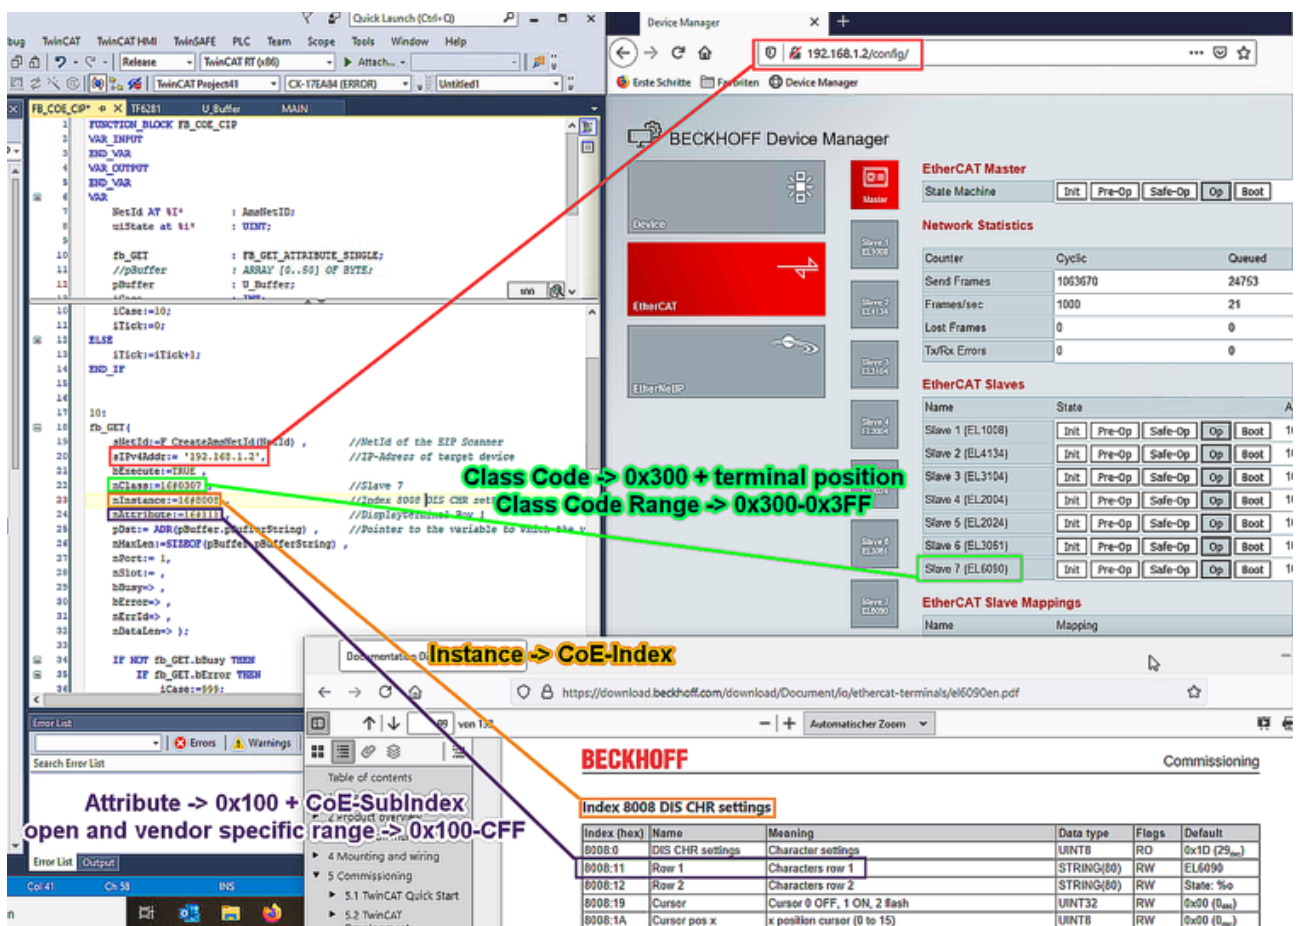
Quick Launch (Ctrl+Q)
bug TwinCAT TwinCAT HMI TwinSAFE PLC Team Scope Tools Window Help
Release TwinCAT RT (x86) Attach...
TwinCAT Project41 CX-17EA84 (ERROR) Untitled1
FB_COE_CIP* TF6281 U_Buffer MAIN

1 FUNCTION_BLOCK FB_COE_CIP
2 VAR_INPUT
3 END_VAR
4 VAR_OUTPUT
5 END_VAR
6 VAR
7 NetId AT %I* : AmsNetID;
8 uiState at %I* : UINT;
9
10 fb_GET : FB_GET_ATTRIBUTE_SINGLE;
11 //pBuffer : ARRAY [0..50] OF BYTE;
12 pBuffer : U_Buffer;

10 iCase:=10;
11 iTick:=0;
12 ELSE
13 iTick:=iTick+1;
14 END_IF
15
16
17 10:
18 fb_GET(
19 sNetId:=F_CreateAmsNetId(NetId) , //NetId of the EIP Scanner
20 sIPv4Addr:= '192.168.1.2', //IP-Adress of target device
21 bExecute:=TRUE ,
22 nClass:=16#0307 , //Slave 7
23 nInstance:=16#8008 , //Index 8008 DIS CHR sett
24 nAttribute:=16#11 , //DisplayTerminal Row 1
25 pDst:= ADR(pBuffer.pBufferString) , //Pointer to the variable to which the v
26 nMaxLen:=SIZEOF(pBuffer.pBufferString) ,
27 nPort:= 1,
28 nSlot:= ,
29 bBusy=> ,
30 bError=> ,
31 nErrId=> ,
32 nDataLen=> );
33
34 IF NOT fb_GET.bBusy THEN
35 IF fb_GET.bError THEN
36 iCase:=999;

Error List
Errors Warnings
Search Error List
Error List Output
Col 41 Ch 58 INS

Device Manager
192.168.1.2/config/
Erste Schritte Favoriten Device Manager
BECKHOFF Device Manager
Device
EtherCAT
EtherNetIP
Master
Slave 1 EL1008
Slave 2 EL4134
Slave 3 EL3104
Slave 4 EL2004
Slave 6 EL3051
Slave 7 EL6090

EtherCAT Master
State Machine Init Pre-Op Safe-Op Op Boot

Network Statistics
| Counter | Cyclic | Queued |
|---|---|---|
| Send Frames | 1063670 | 24753 |
| Frames/sec | 1000 | 21 |
| Lost Frames | 0 | 0 |
| Tx/Rx Errors | 0 | 0 |

EtherCAT Slaves
| Name | State |
|---|---|
| Slave 1 (EL1008) | Init Pre-Op Safe-Op Op Boot |
| Slave 2 (EL4134) | Init Pre-Op Safe-Op Op Boot |
| Slave 3 (EL3104) | Init Pre-Op Safe-Op Op Boot |
| Slave 4 (EL2004) | Init Pre-Op Safe-Op Op Boot |
| Slave 5 (EL2024) | Init Pre-Op Safe-Op Op Boot |
| Slave 6 (EL3051) | Init Pre-Op Safe-Op Op Boot |
| Slave 7 (EL6090) | Init Pre-Op Safe-Op Op Boot |

EtherCAT Slave Mappings
Name Mapping

Class Code -> 0x300 + terminal position
Class Code Range -> 0x300-0x3FF

Documentation
Instance -> CoE-Index
https://download.beckhoff.com/download/Document/io/ethercat-terminals/el6090en.pdf
89 von 13
Automatischer Zoom
Table of contents
2 Product overview
4 Mounting and wiring
5 Commissioning
5.1 TwinCAT Quick Start
5.2 TwinCAT

Attribute -> 0x100 + CoE-SubIndex
open and vendor specific range -> 0x100-CFF

BECKHOFF Commissioning
Index 8008 DIS CHR settings
| Index (hex) | Name | Meaning | Data type | Flags | Default |
|---|---|---|---|---|---|
| 8008:0 | DIS CHR settings | Character settings | UINT8 | RO | 0x1D (29dec) |
| 8008:11 | Row 1 | Characters row 1 | STRING(80) | RW | EL6090 |
| 8008:12 | Row 2 | Characters row 2 | STRING(80) | RW | State: %o |
| 8008:19 | Cursor | Cursor 0 OFF, 1 ON, 2 flash | UINT32 | RW | 0x00 (0dec) |
| 8008:1A | Cursor pos x | x position cursor (0 to 15) | UINT8 | RW | 0x00 (0dec) |